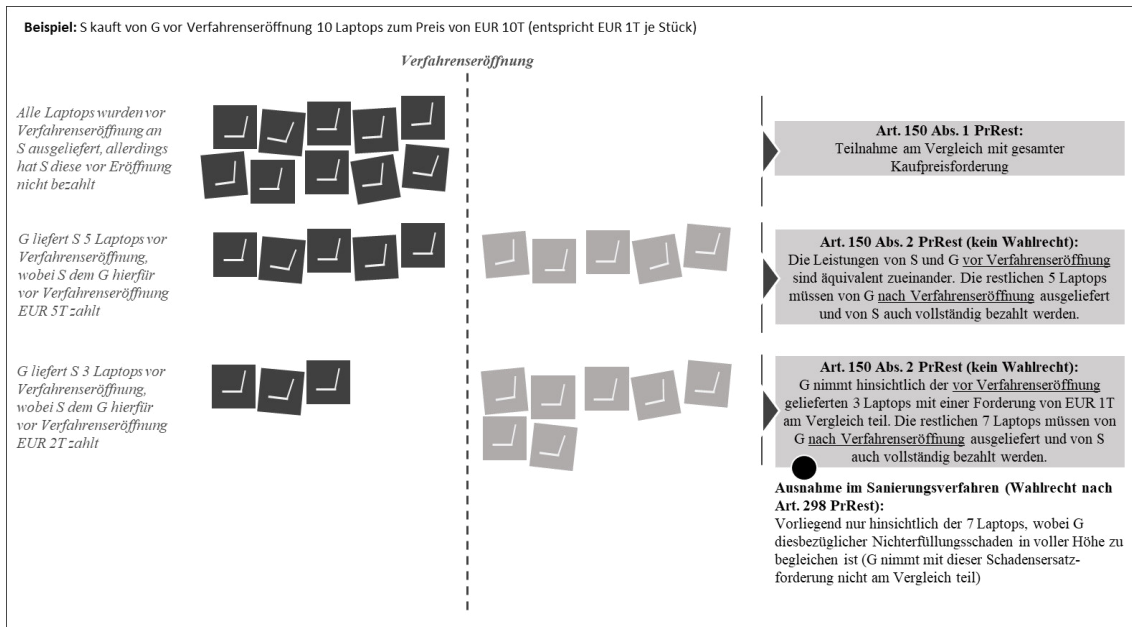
**Beispiel:** S kauft von G vor Verfahrenseröffnung 10 Laptops zum Preis von EUR 10T (entspricht EUR 1T je Stück)

*Verfahrenseröffnung*

*Alle Laptops wurden vor Verfahrenseröffnung an S ausgeliefert, allerdings hat S diese vor Eröffnung nicht bezahlt*

**Art. 150 Abs. 1 PrRest:**
Teilnahme am Vergleich mit gesamter Kaufpreisforderung

*G liefert S 5 Laptops vor Verfahrenseröffnung, wobei S dem G hierfür vor Verfahrenseröffnung EUR 5T zahlt*

**Art. 150 Abs. 2 PrRest (kein Wahlrecht):**
Die Leistungen von S und G vor Verfahrenseröffnung sind äquivalent zueinander. Die restlichen 5 Laptops müssen von G nach Verfahrenseröffnung ausgeliefert und von S auch vollständig bezahlt werden.

*G liefert S 3 Laptops vor Verfahrenseröffnung, wobei S dem G hierfür vor Verfahrenseröffnung EUR 2T zahlt*

**Art. 150 Abs. 2 PrRest (kein Wahlrecht):**
G nimmt hinsichtlich der vor Verfahrenseröffnung gelieferten 3 Laptops mit einer Forderung von EUR 1T am Vergleich teil. Die restlichen 7 Laptops müssen von G nach Verfahrenseröffnung ausgeliefert und von S auch vollständig bezahlt werden.

**Ausnahme im Sanierungsverfahren (Wahlrecht nach Art. 298 PrRest):**
Vorliegend nur hinsichtlich der 7 Laptops, wobei G diesbezüglicher Nichterfüllungsschaden in voller Höhe zu begleichen ist (G nimmt mit dieser Schadensersatzforderung nicht am Vergleich teil)